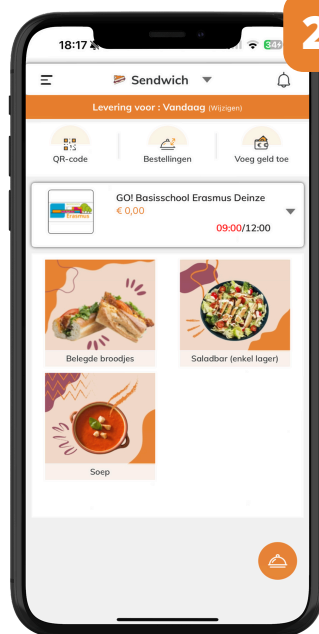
2

18:17

34

Sendwich

Levering voor : Vandaag (Wijzigen)

QR-code

Bestellingen

Voeg geld toe

Erasmus

GO! Basisschool Erasmus Deinze

€ 0,00

09:00/12:00

Belegde broodjes

Saladbar (enkel lager)

Soep